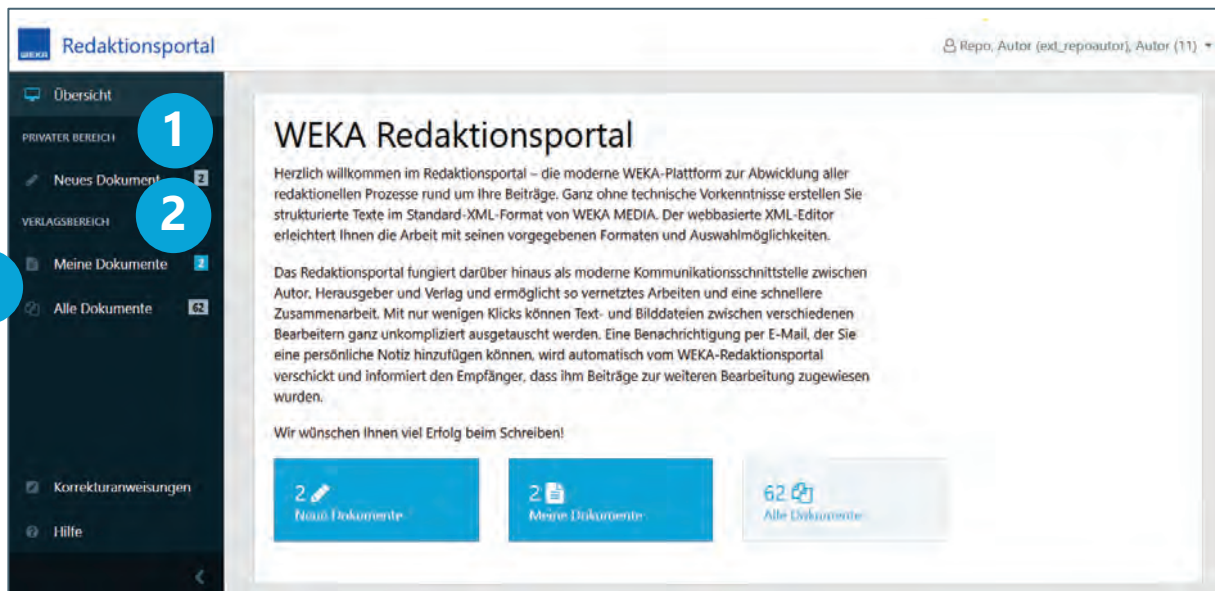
WEKA Redaktionsportal

Repo, Autor (ext_repoautor), Autor (11)

Übersicht

PRIVATER BEREICH

1

Neues Dokument 2

2

VERLAGSBEREICH

Meine Dokumente 2

Alle Dokumente 62

Korrekturanweisungen

Hilfe

WEKA Redaktionsportal

Herzlich willkommen im Redaktionsportal – die moderne WEKA-Plattform zur Abwicklung aller redaktionellen Prozesse rund um Ihre Beiträge. Ganz ohne technische Vorkenntnisse erstellen Sie strukturierte Texte im Standard-XML-Format von WEKA MEDIA. Der webbasierte XML-Editor erleichtert Ihnen die Arbeit mit seinen vorgegebenen Formaten und Auswahlmöglichkeiten.

Das Redaktionsportal fungiert darüber hinaus als moderne Kommunikationsschnittstelle zwischen Autor, Herausgeber und Verlag und ermöglicht so vernetztes Arbeiten und eine schnellere Zusammenarbeit. Mit nur wenigen Klicks können Text- und Bilddateien zwischen verschiedenen Bearbeitern ganz unkompliziert ausgetauscht werden. Eine Benachrichtigung per E-Mail, der Sie eine persönliche Notiz hinzufügen können, wird automatisch vom WEKA-Redaktionsportal verschickt und informiert den Empfänger, dass ihm Beiträge zur weiteren Bearbeitung zugewiesen wurden.

Wir wünschen Ihnen viel Erfolg beim Schreiben!

2 Neue Dokumente

2 Meine Dokumente

62 Alle Dokumente